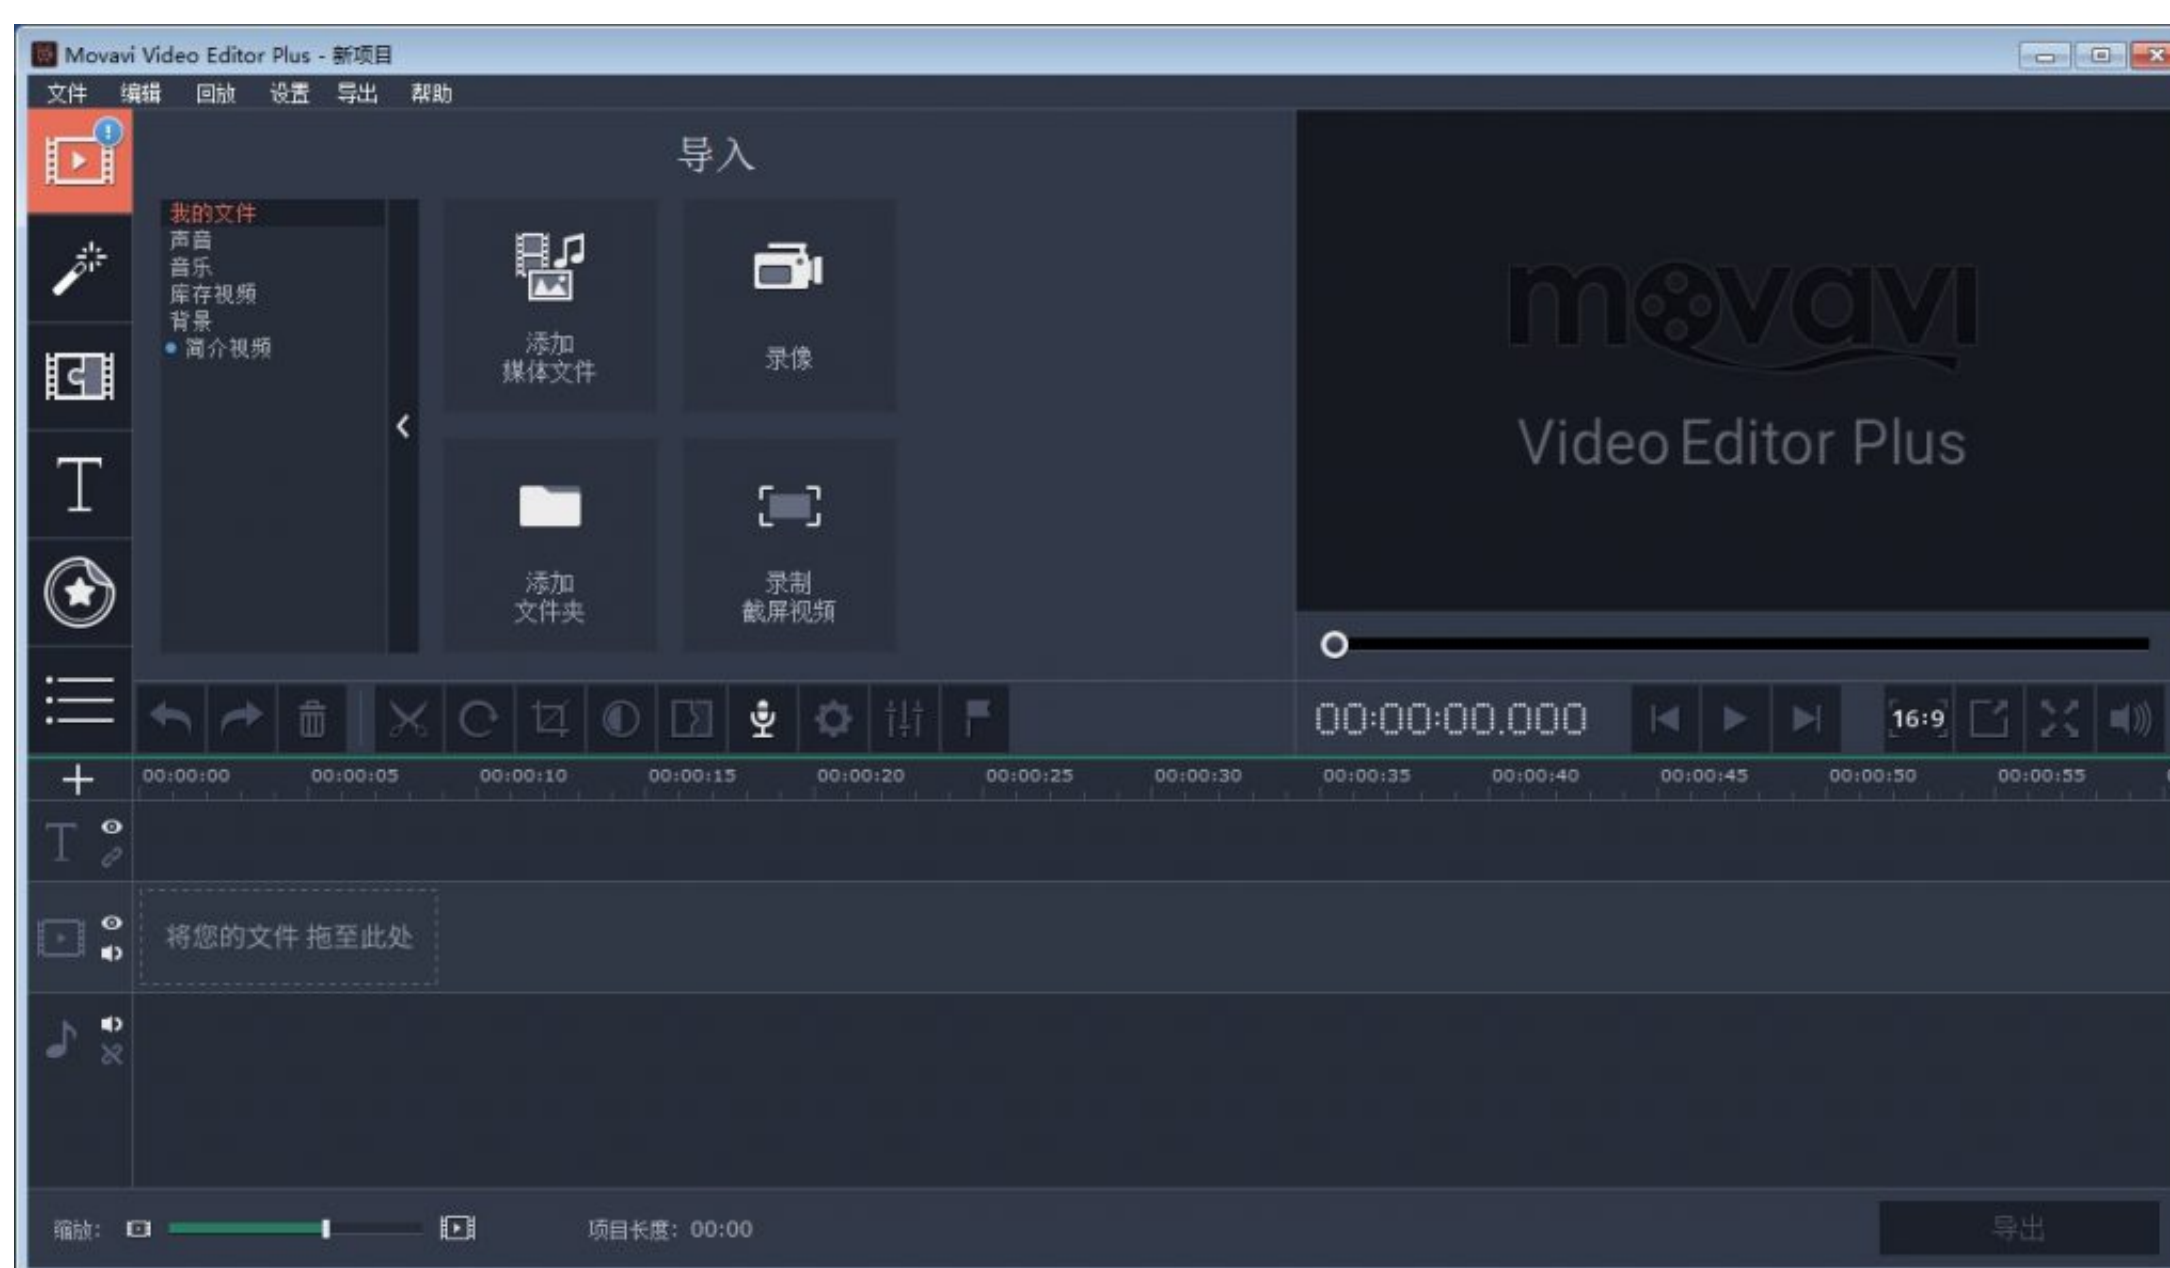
Movavi Video Editor Plus - 新项目

文件 编辑 回放 设置 导出 帮助

导入

我的文件
声音
音乐
库存视频
背景
簡介視频

添加
媒体文件

录像

添加
文件夹

录制
截屏视频

movavi
Video Editor Plus

00:00:00.000

16:9

00:00:00 00:00:05 00:00:10 00:00:15 00:00:20 00:00:25 00:00:30 00:00:35 00:00:40 00:00:45 00:00:50 00:00:55

将您的文件 拖至此处

缩放:

项目长度: 00:00

导出